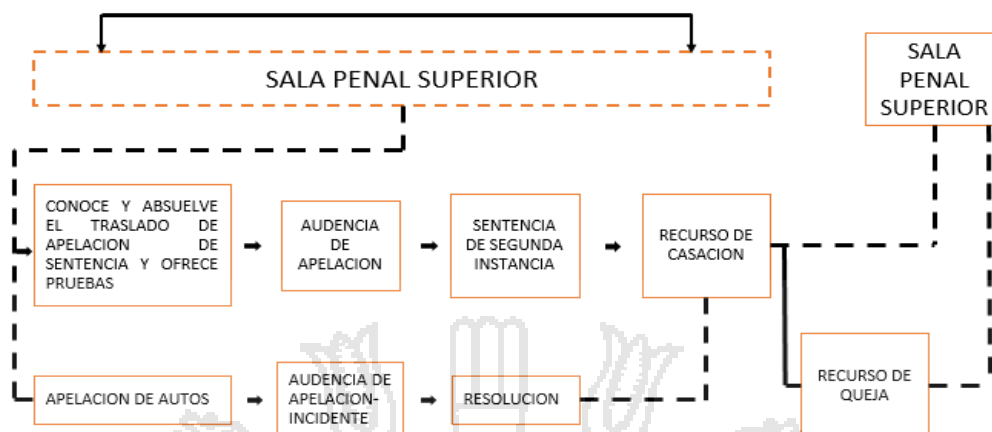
SALA PENAL SUPERIOR

SALA PENAL SUPERIOR

CONOCE Y ABSUELVE EL TRASLADO DE APELACION DE SENTENCIA Y OFRECE PRUEBAS

AUDENCIA DE APELACION

SENTENCIA DE SEGUNDA INSTANCIA

RECURSO DE CASACION

APELACION DE AUTOS

AUDENCIA DE APELACION-INCIDENTE

RESOLUCION

RECURSO DE QUEJA